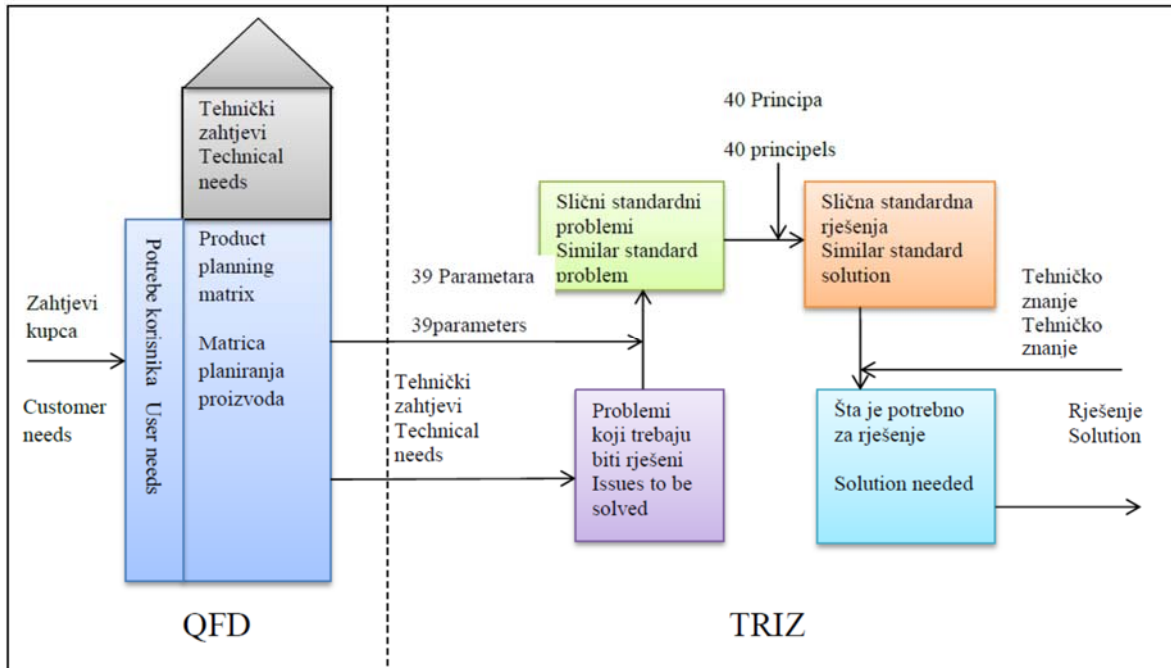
Tehnički zahtjevi Technical needs

Zahtjevi kupca

Customer needs

Potrebe korisnika User needs

Product planning matrix

Matrica planiranja proizvoda

39 Parametara

39parameters

Tehnički zahtjevi Technical needs

40 Principa

40 principels

Slični standardni problemi Similar standard problem

Slična standardna rješenja Similar standard solution

Tehničko znanje Tehničko znanje

Problemi koji trebaju biti rješeni Issues to be solved

Šta je potrebno za rješenje

Solution needed

Rješenje Solution

QFD

TRIZ